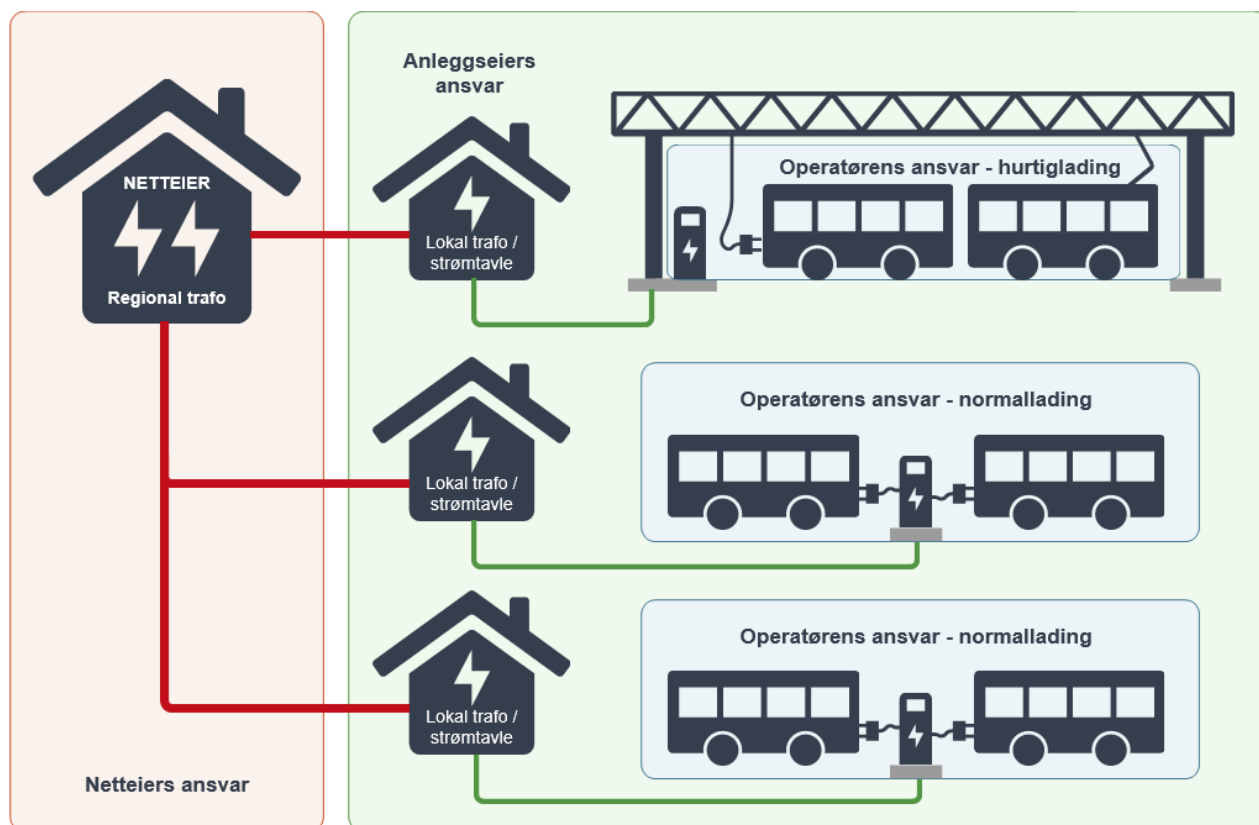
NETTEIER

Regional trafo

Netteiers ansvar

Anleggseiers ansvar

Lokal trafo / strømtavle

Operatørens ansvar - hurtiglading

Lokal trafo / strømtavle

Operatørens ansvar - normallading

Lokal trafo / strømtavle

Operatørens ansvar - normallading